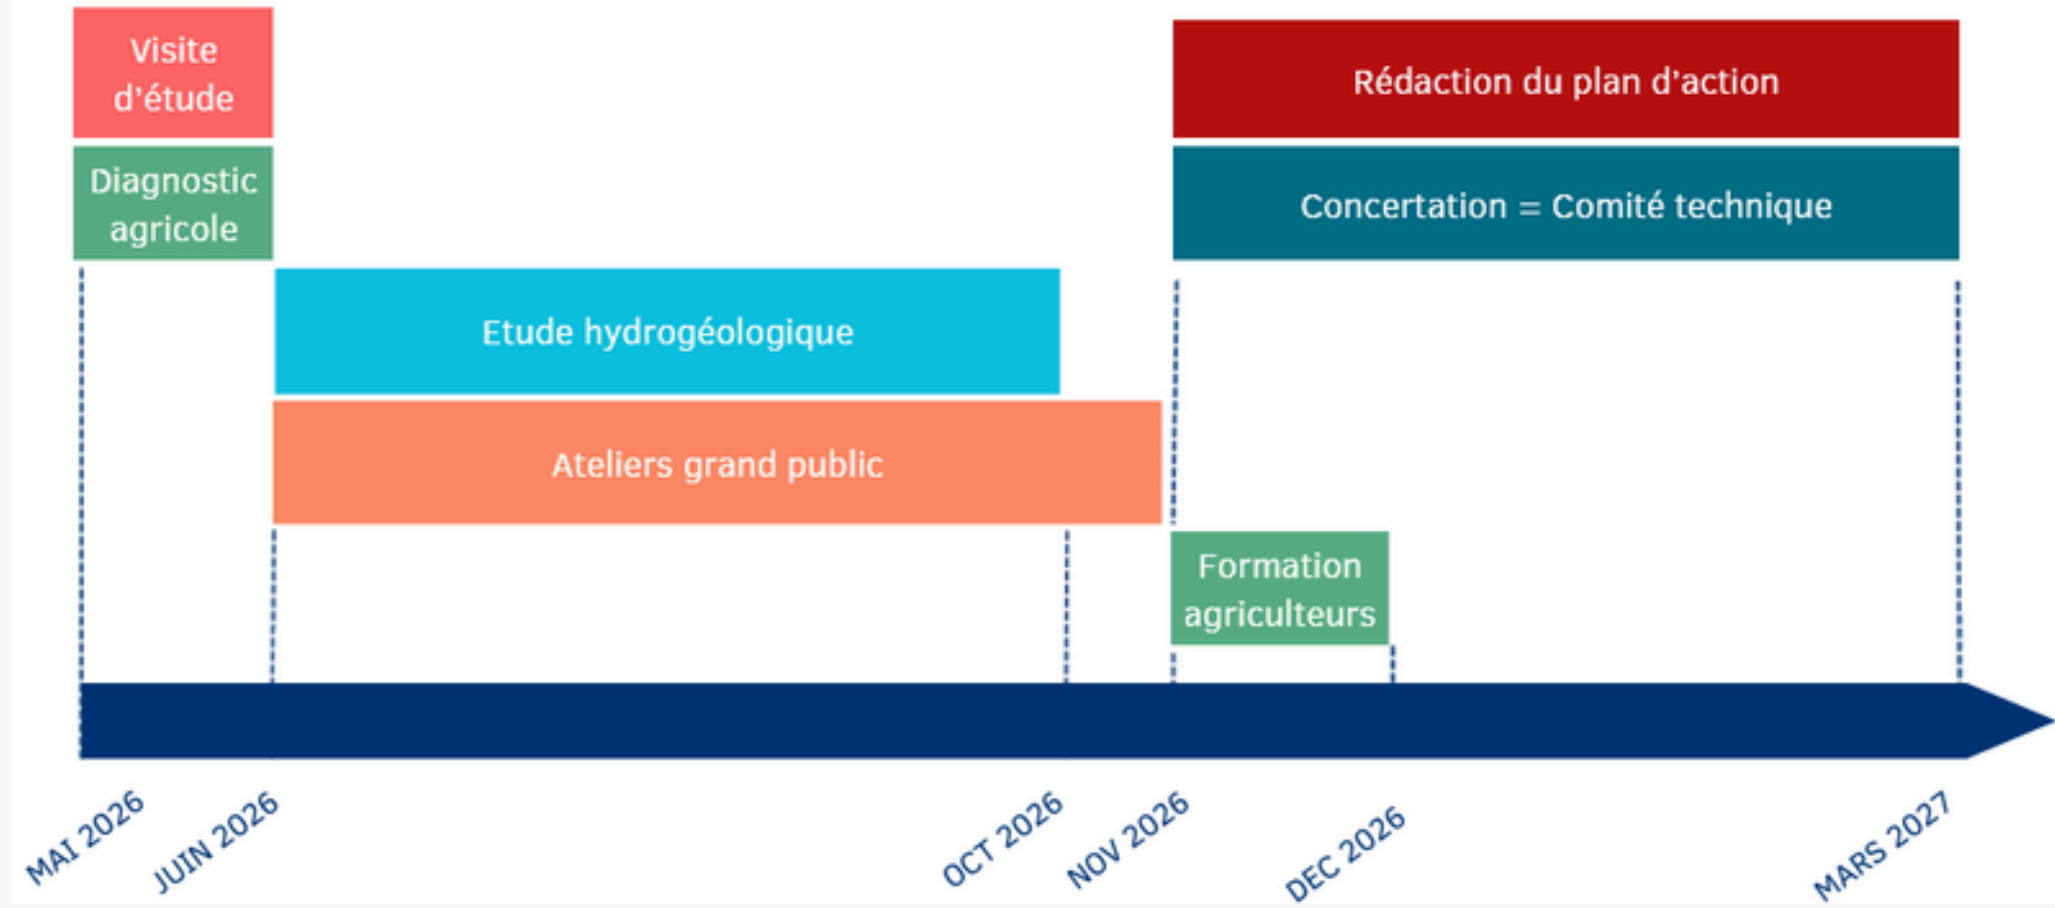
Visite d'étude

Diagnostic agricole

Rédaction du plan d'action

Concertation = Comité technique

Etude hydrogéologique

Ateliers grand public

Formation agriculteurs

MAI 2026

JUIN 2026

OCT 2026

NOV 2026

DEC 2026

MARS 2027